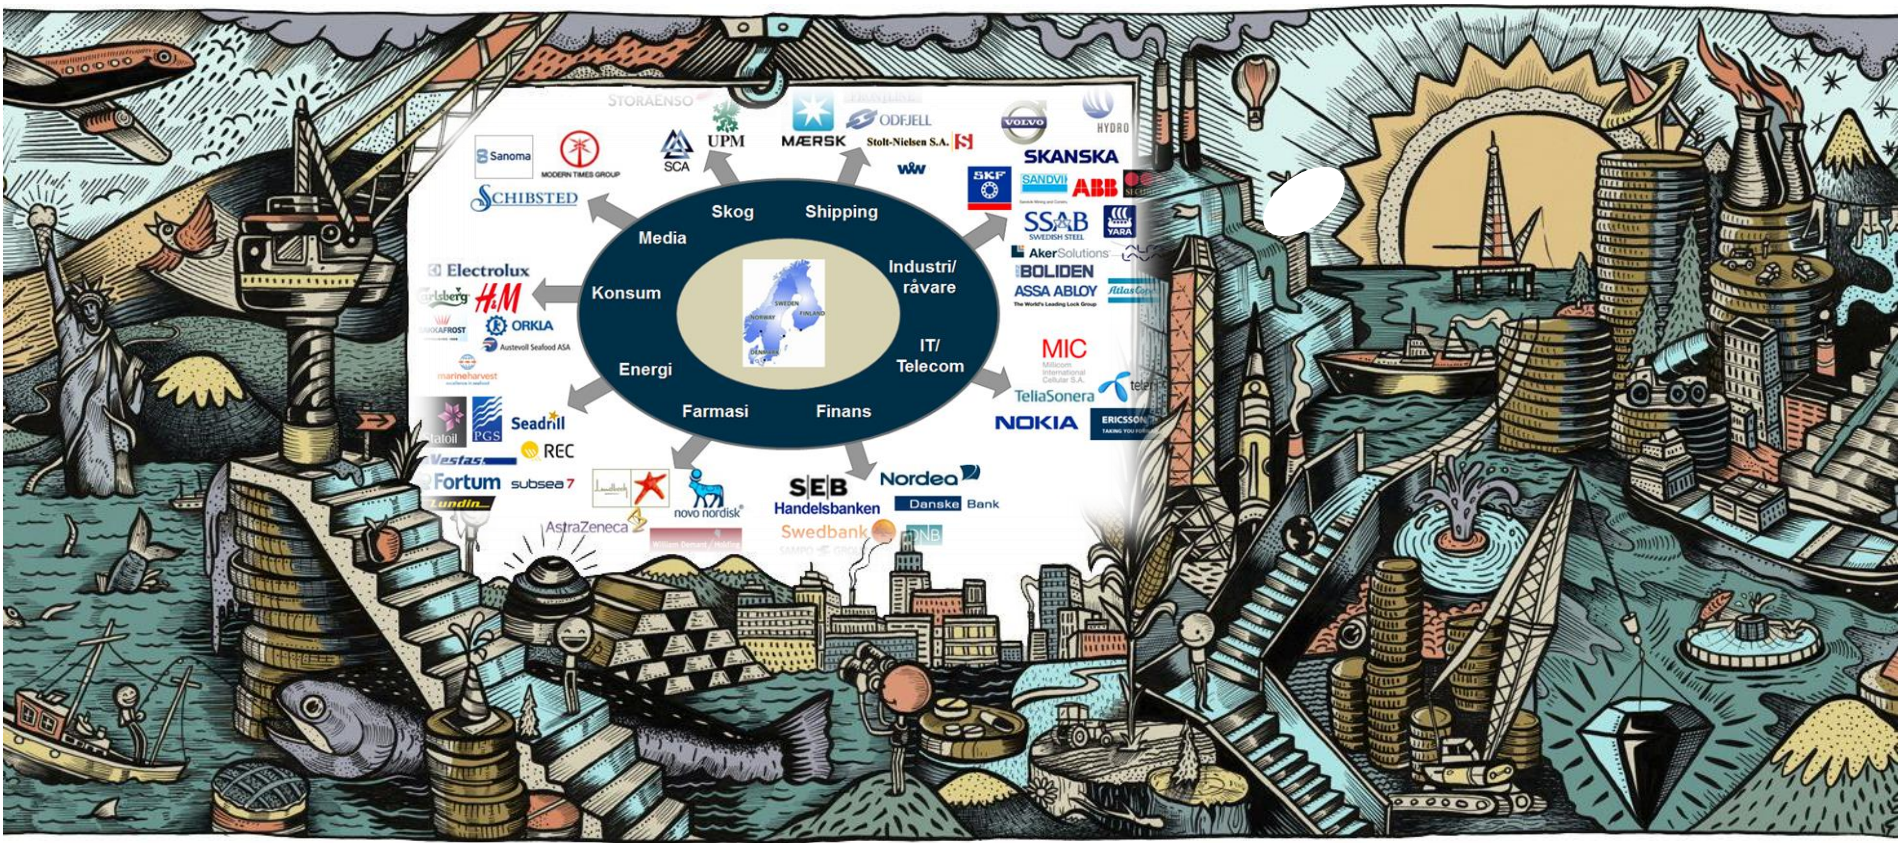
STORAENSO
UPM
SCA
MÆRSK
ODFJELL
Stolt-Nielsen S.A.
VOLVO
HYDRO
Sanoma
MODERN TIMES GROUP
SCHIBSTED
SKANSKA
SKF
SANDVIK
ABB
SSAB
SWEDISH STEEL
YARA
AkerSolutions
BOLIDEN
ASSA ABLOY
The World's Leading Lock Group
Atlas Copco
Electrolux
Carlsberg
H&M
ORKLA
Austevoll Seafood ASA
marineharvest
Media
Skog
Shipping
Industri/ råvare
Konsum
IT/ Telecom
Energi
Farmasi
Finans
SWEDEN
FINLAND
NORWAY
DENMARK
MIC
Millicom International Cellular S.A.
TeliaSonera
telenor
NOKIA
ERICSSON
Statoil
PGS
Seadrill
REC
Vestas
Fortum
subsea 7
Lundin
AstraZeneca
novo nordisk
SEB
Handelsbanken
Nordea
Danske Bank
Swedbank
DNB
SAMPO GROUP